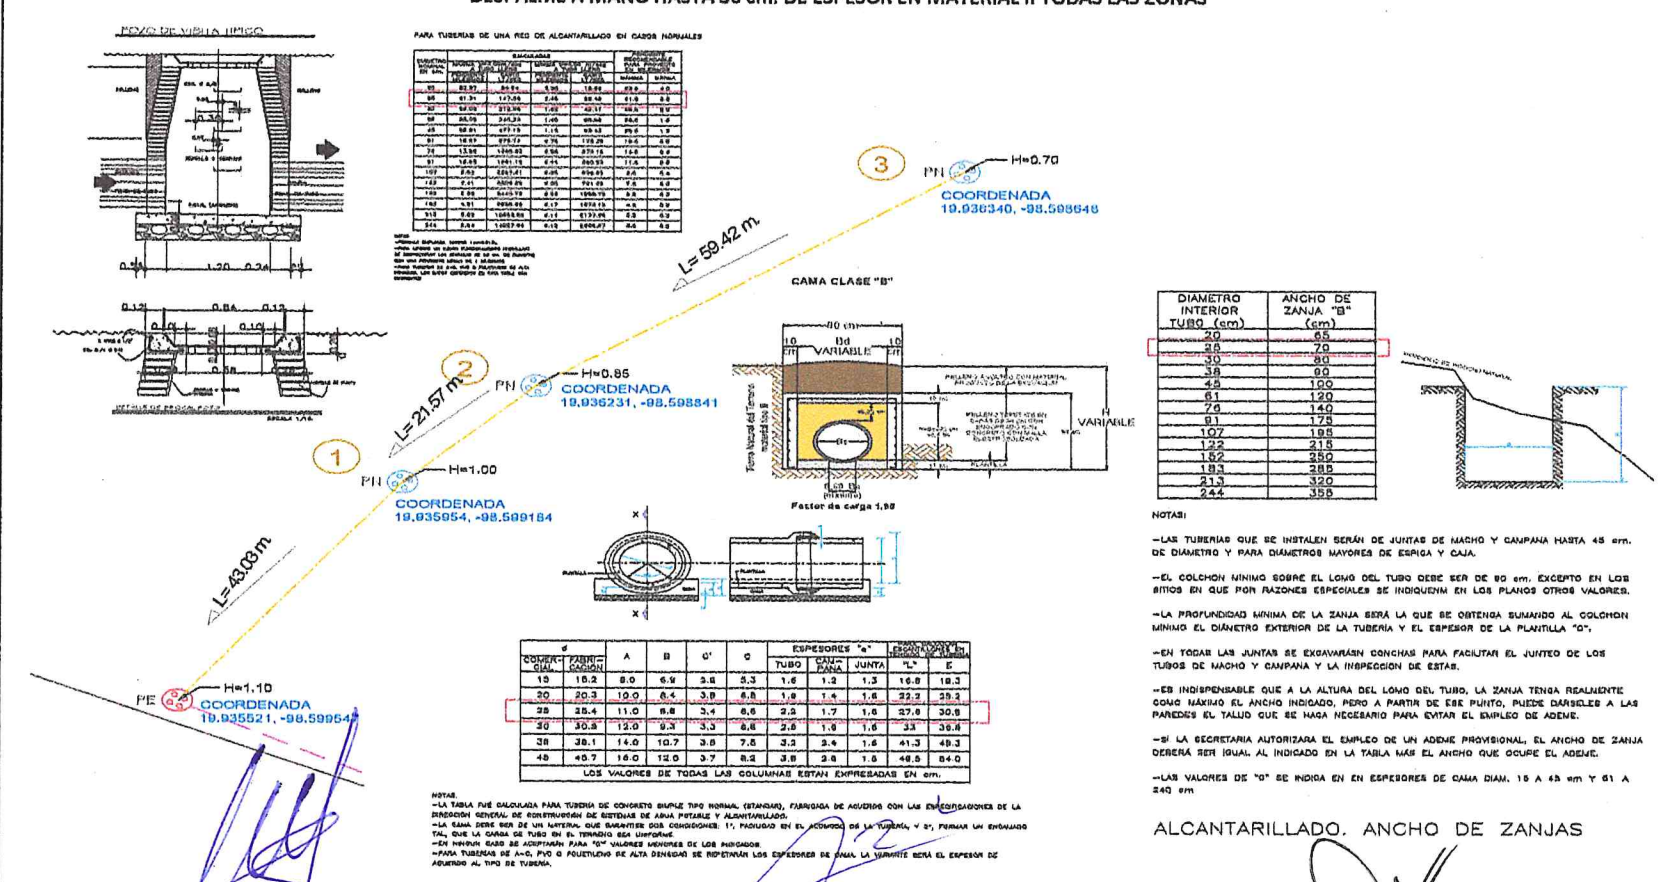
DESPALME A MANO HASTA 30 CM. DE ESPESOR EN MATERIAL II TODAS LAS ZONAS

POZO DE VISITA TIPICO

PARA TUBERIAS DE UNA RED DE ALCANTARILLADO EN CASOS NORMALES

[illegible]

③ PN H=0.70
COORDENADA
19.936340, -98.598646

L=59.42 m.

CAMA CLASE "B"

② PN H=0.85
COORDENADA
19.936231, -98.598841

L=21.57 m.

① PN H=1.00
COORDENADA
19.935954, -98.599164

L=43.03 m.

PE H=1.10
COORDENADA
19.935521, -98.59954

80 cm
Bd
VARIABLE
VARIABLE
Factor de carga 1.90

| DIAMETRO INTERIOR TUBO (cm) | ANCHO DE ZANJA "B" (cm) |
|---|---|
| 20 | 65 |
| 25 | 70 |
| 30 | 80 |
| 38 | 90 |
| 45 | 100 |
| 61 | 120 |
| 76 | 140 |
| 91 | 175 |
| 107 | 195 |
| 122 | 215 |
| 152 | 250 |
| 183 | 285 |
| 213 | 320 |
| 244 | 355 |

NOTAS:

—LAS TUBERIAS QUE SE INSTALEN SERÁN DE JUNTAS DE MACHO Y CAMPANA HASTA 45 cm. DE DIAMETRO Y PARA DIAMETROS MAYORES DE ESPIGA Y CAJA.

—EL COLCHON MINIMO SOBRE EL LOMO DEL TUBO DEBE SER DE 90 cm. EXCEPTO EN LOS SITIOS EN QUE POR RAZONES ESPECIALES SE INDIQUENM EN LOS PLANOS OTROS VALORES.

—LA PROFUNDIDAD MINIMA DE LA ZANJA SERÁ LA QUE SE OBTENGA SUMANDO AL COLCHON MINIMO EL DIAMETRO EXTERIOR DE LA TUBERIA Y EL ESPESOR DE LA PLANTILLA "C".

—EN TODAS LAS JUNTAS SE EXCAVARÁN CONCHAS PARA FACILITAR EL JUNTEO DE LOS TUBOS DE MACHO Y CAMPANA Y LA INSPECCION DE ESTAS.

—ES INDISPENSABLE QUE A LA ALTURA DEL LOMO DEL TUBO, LA ZANJA TENGA REALMENTE COMO MÁXIMO EL ANCHO INDICADO, PERO A PARTIR DE ESE PUNTO, PUEDE DARSELE A LAS PAREDES EL TALUD QUE SE HAGA NECESARIO PARA EVITAR EL EMPLEO DE ADEME.

—SI LA SECRETARIA AUTORIZARA EL EMPLEO DE UN ADEME PROVISIONAL, EL ANCHO DE ZANJA DEBERÁ SER IGUAL AL INDICADO EN LA TABLA MAS EL ANCHO QUE OCUPE EL ADEME.

—LAS VALORES DE "C" SE INDICA EN EN ESPESORES DE CAMA DIAM. 15 A 45 cm Y 61 A 240 cm

ALCANTARILLADO. ANCHO DE ZANJAS

| COMER-CIAL | FABRI-CACION | A | B | C' | C | TUBO | CAN-PANA | JUNTA | "L" | E |
|---|---|---|---|---|---|---|---|---|---|---|
| 15 | 15.2 | 8.0 | 6.2 | 3.8 | 3.3 | 1.6 | 1.2 | 1.3 | 16.8 | 18.3 |
| 20 | 20.3 | 10.0 | 8.4 | 3.9 | 6.8 | 1.9 | 1.4 | 1.6 | 22.2 | 25.2 |
| 25 | 25.4 | 11.0 | 8.8 | 3.4 | 6.6 | 2.2 | 1.7 | 1.6 | 27.8 | 30.8 |
| 30 | 30.5 | 12.0 | 9.3 | 3.3 | 6.6 | 2.5 | 1.9 | 1.6 | 33 | 36.6 |
| 38 | 38.1 | 14.0 | 10.7 | 3.5 | 7.5 | 3.2 | 2.4 | 1.6 | 41.3 | 45.3 |
| 45 | 45.7 | 16.0 | 12.6 | 3.7 | 8.2 | 3.8 | 2.8 | 1.6 | 48.5 | 54.0 |

LOS VALORES DE TODAS LAS COLUMNAS ESTAN EXPRESADAS EN cm.

NOTAS.
—LA TABLA FUÉ CALCULADA PARA TUBERIA DE CONCRETO SIMPLE TIPO NORMAL (STANDAR), FABRICADA DE ACUERDO CON LAS ESPECIFICACIONES DE LA DIRECCION GENERAL DE CONSTRUCCION DE SISTEMAS DE AGUA POTABLE Y ALCANTARILLADO.
—LA CAMA DEBE SER DE UN MATERIAL QUE GARANTICE DOS CONDICIONES: 1º, FACILIDAD EN EL ACOMODO DE LA TUBERIA, Y 2º, FORMAR UN ENCAJADO TAL, QUE LA CARGA DE TUBO EN EL TERRENO SEA UNIFORME.
—EN NINGUN CASO SE ACEPTARAN PARA "C" VALORES MENORES DE LOS INDICADOS.
—PARA TUBERIAS DE A-C, PVC O POLIETILENO DE ALTA DENSIDAD SE RESPETARAN LOS ESPESORES DE CAMA, LA VARIANTE SERÁ EL ESPESOR DE ACUERDO AL TIPO DE TUBERIA.